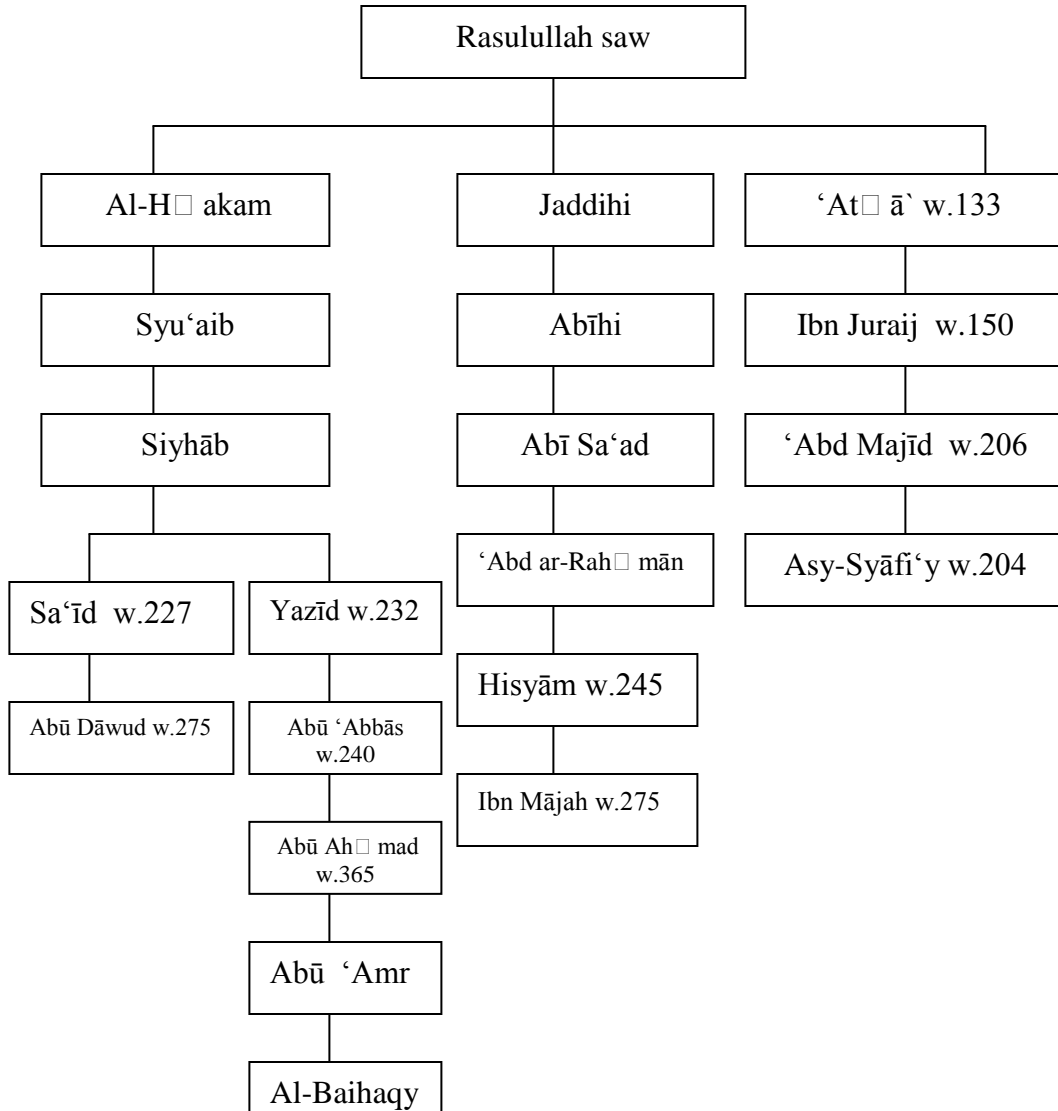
Rasulullah saw

Al-H□ akam

Syu‘aib

Siyhāb

Sa‘īd w.227

Abū Dāwud w.275

Yazīd w.232

Abū ‘Abbās w.240

Abū Ah□ mad w.365

Abū ‘Amr

Al-Baihaqy

Jaddihi

Abīhi

Abī Sa‘ad

‘Abd ar-Rah□ mān

Hisyām w.245

Ibn Mājah w.275

‘At□ ā` w.133

Ibn Juraij w.150

‘Abd Majīd w.206

Asy-Syāfi‘y w.204